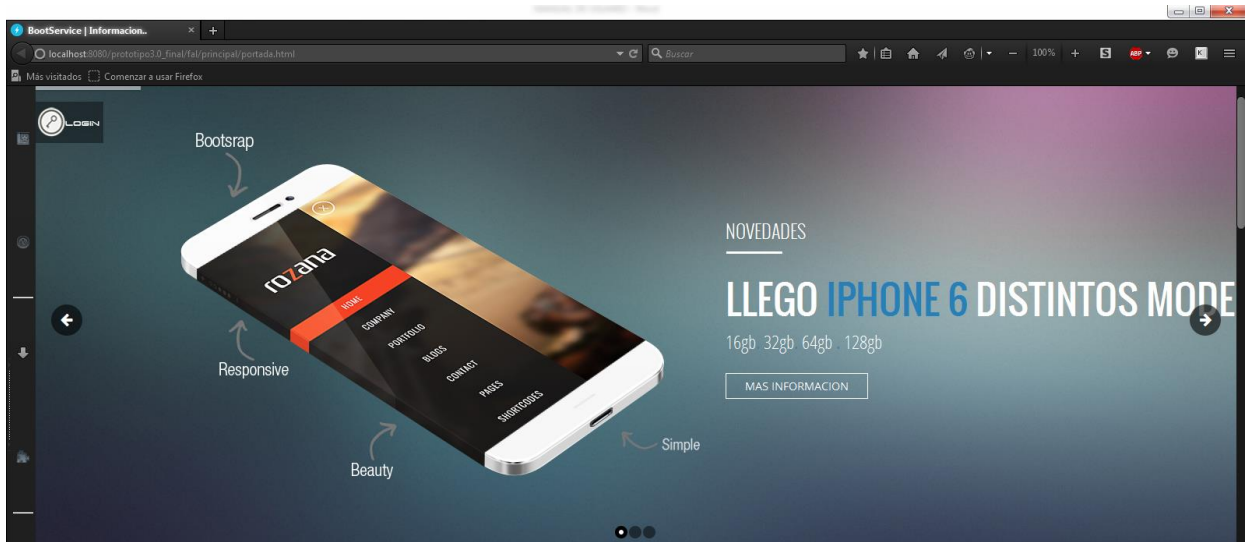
BootService | Informacion..
localhost:8080/prototipo3.0_final/fal/principal/portada.html
Buscar
100%
ABP
Más visitados Comenzar a usar Firefox

LOGIN

Bootsrap

rozana
HOME
COMPANY
PORTFOLIO
BLOGS
CONTACT
PAGES
SHORTCODES

Responsive

Beauty

Simple

NOVEDADES

LLEGO IPHONE 6 DISTINTOS MODE

16gb 32gb 64gb 128gb

MAS INFORMACION